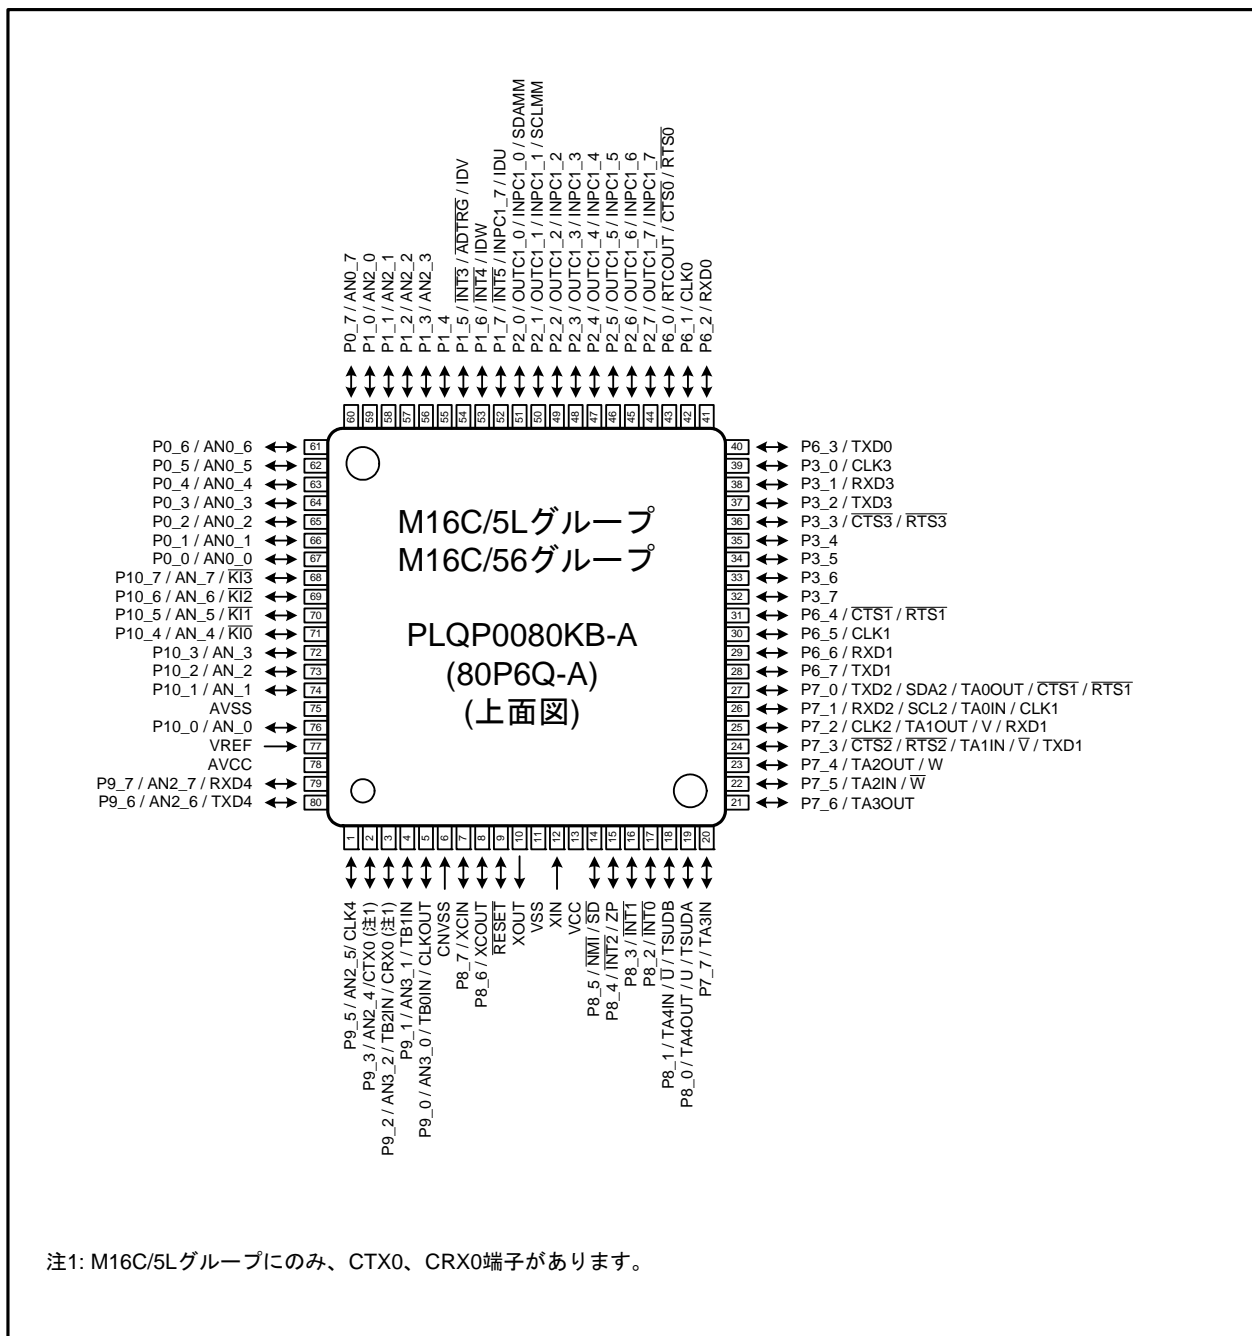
P0_7 / AN0_7
P1_0 / AN2_0
P1_1 / AN2_1
P1_2 / AN2_2
P1_3 / AN2_3
P1_4
P1_5 / $\overline{INT3}$ / $\overline{ADTRG}$ / IDV
P1_6 / $\overline{INT4}$ / IDW
P1_7 / $\overline{INT5}$ / INPC1_7 / IDU
P2_0 / OUTC1_0 / INPC1_0 / SDAMM
P2_1 / OUTC1_1 / INPC1_1 / SCLMM
P2_2 / OUTC1_2 / INPC1_2
P2_3 / OUTC1_3 / INPC1_3
P2_4 / OUTC1_4 / INPC1_4
P2_5 / OUTC1_5 / INPC1_5
P2_6 / OUTC1_6 / INPC1_6
P2_7 / OUTC1_7 / INPC1_7
P6_0 / RTCOUT / $\overline{CTS0}$ / $\overline{RTS0}$
P6_1 / CLK0
P6_2 / RXD0

60 59 58 57 56 55 54 53 52 51 50 49 48 47 46 45 44 43 42 41

P0_6 / AN0_6 61
P0_5 / AN0_5 62
P0_4 / AN0_4 63
P0_3 / AN0_3 64
P0_2 / AN0_2 65
P0_1 / AN0_1 66
P0_0 / AN0_0 67
P10_7 / AN_7 / $\overline{KI3}$ 68
P10_6 / AN_6 / $\overline{KI2}$ 69
P10_5 / AN_5 / $\overline{KI1}$ 70
P10_4 / AN_4 / $\overline{KI0}$ 71
P10_3 / AN_3 72
P10_2 / AN_2 73
P10_1 / AN_1 74
AVSS 75
P10_0 / AN_0 76
VREF 77
AVCC 78
P9_7 / AN2_7 / RXD4 79
P9_6 / AN2_6 / TXD4 80

M16C/5Lグループ
M16C/56グループ

PLQP0080KB-A
(80P6Q-A)
(上面図)

40 P6_3 / TXD0
39 P3_0 / CLK3
38 P3_1 / RXD3
37 P3_2 / TXD3
36 P3_3 / $\overline{CTS3}$ / $\overline{RTS3}$
35 P3_4
34 P3_5
33 P3_6
32 P3_7
31 P6_4 / $\overline{CTS1}$ / $\overline{RTS1}$
30 P6_5 / CLK1
29 P6_6 / RXD1
28 P6_7 / TXD1
27 P7_0 / TXD2 / SDA2 / TA0OUT / $\overline{CTS1}$ / $\overline{RTS1}$
26 P7_1 / RXD2 / SCL2 / TA0IN / CLK1
25 P7_2 / CLK2 / TA1OUT / V / RXD1
24 P7_3 / $\overline{CTS2}$ / $\overline{RTS2}$ / TA1IN / $\overline{V}$ / TXD1
23 P7_4 / TA2OUT / W
22 P7_5 / TA2IN / $\overline{W}$
21 P7_6 / TA3OUT

1 2 3 4 5 6 7 8 9 10 11 12 13 14 15 16 17 18 19 20

P9_5 / AN2_5/ CLK4
P9_3 / AN2_4 /CTX0 (注1)
P9_2 / AN3_2 / TB2IN / CRX0 (注1)
P9_1 / AN3_1 / TB1IN
P9_0 / AN3_0 / TB0IN / CLKOUT
CNVSS
P8_7 / XCIN
P8_6 / XCOUT
$\overline{RESET}$
XOUT
VSS
XIN
VCC
P8_5 / $\overline{NMI}$ / $\overline{SD}$
P8_4 / $\overline{INT2}$ / ZP
P8_3 / $\overline{INT1}$
P8_2 / $\overline{INT0}$
P8_1 / TA4IN / $\overline{U}$ / TSUDB
P8_0 / TA4OUT / U / TSUDA
P7_7 / TA3IN

注1: M16C/5Lグループにのみ、CTX0、CRX0端子があります。